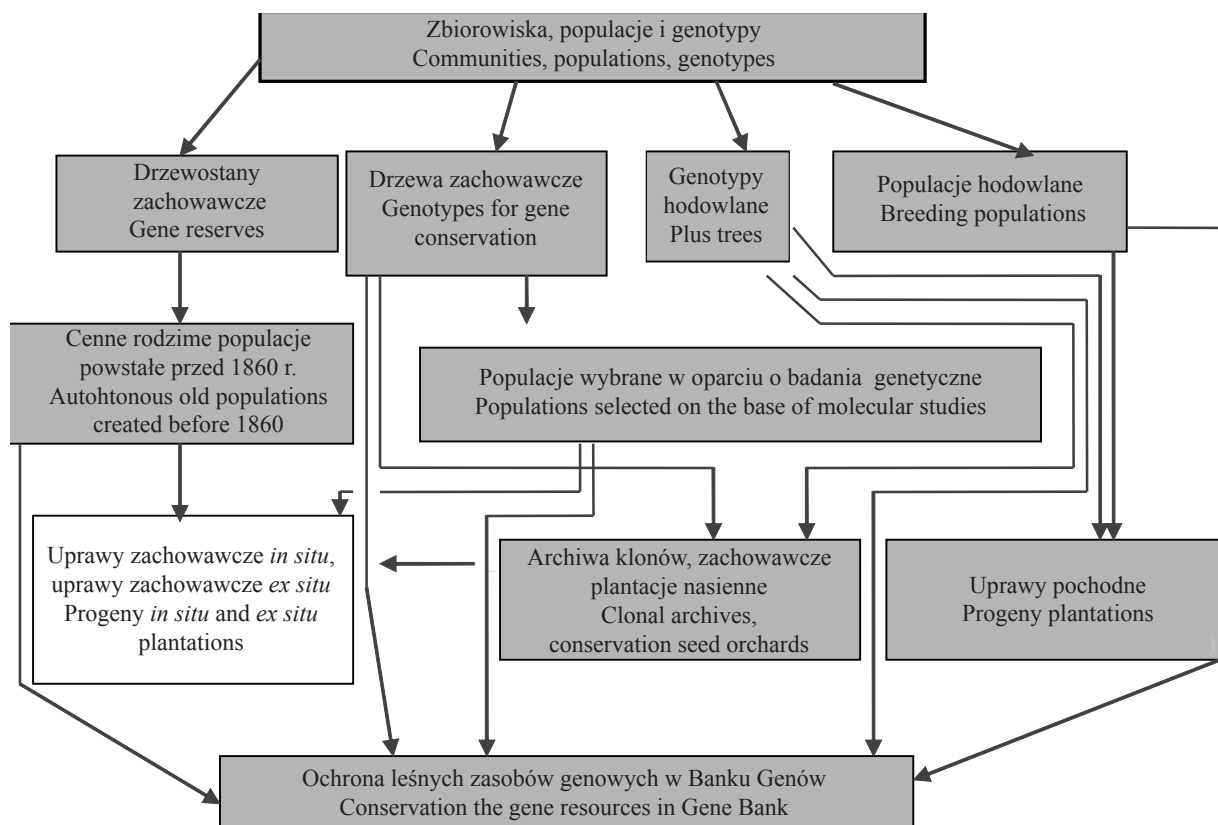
Zbiorowiska, populacje i genotypy
Communities, populations, genotypes

Drzewostany zachowawcze
Gene reserves

Drzewa zachowawcze
Genotypes for gene conservation

Genotypy hodowlane
Plus trees

Populacje hodowlane
Breeding populations

Cenne rodzime populacje powstałe przed 1860 r.
Autohtonous old populations created before 1860

Populacje wybrane w oparciu o badania genetyczne
Populations selected on the base of molecular studies

Uprawy zachowawcze *in situ*, uprawy zachowawcze *ex situ*
Progeny *in situ* and *ex situ* plantations

Archiwa klonów, zachowawcze plantacje nasienne
Clonal archives, conservation seed orchards

Uprawy pochodne
Progeny plantations

Ochrona leśnych zasobów genowych w Banku Genów
Conservation the gene resources in Gene Bank